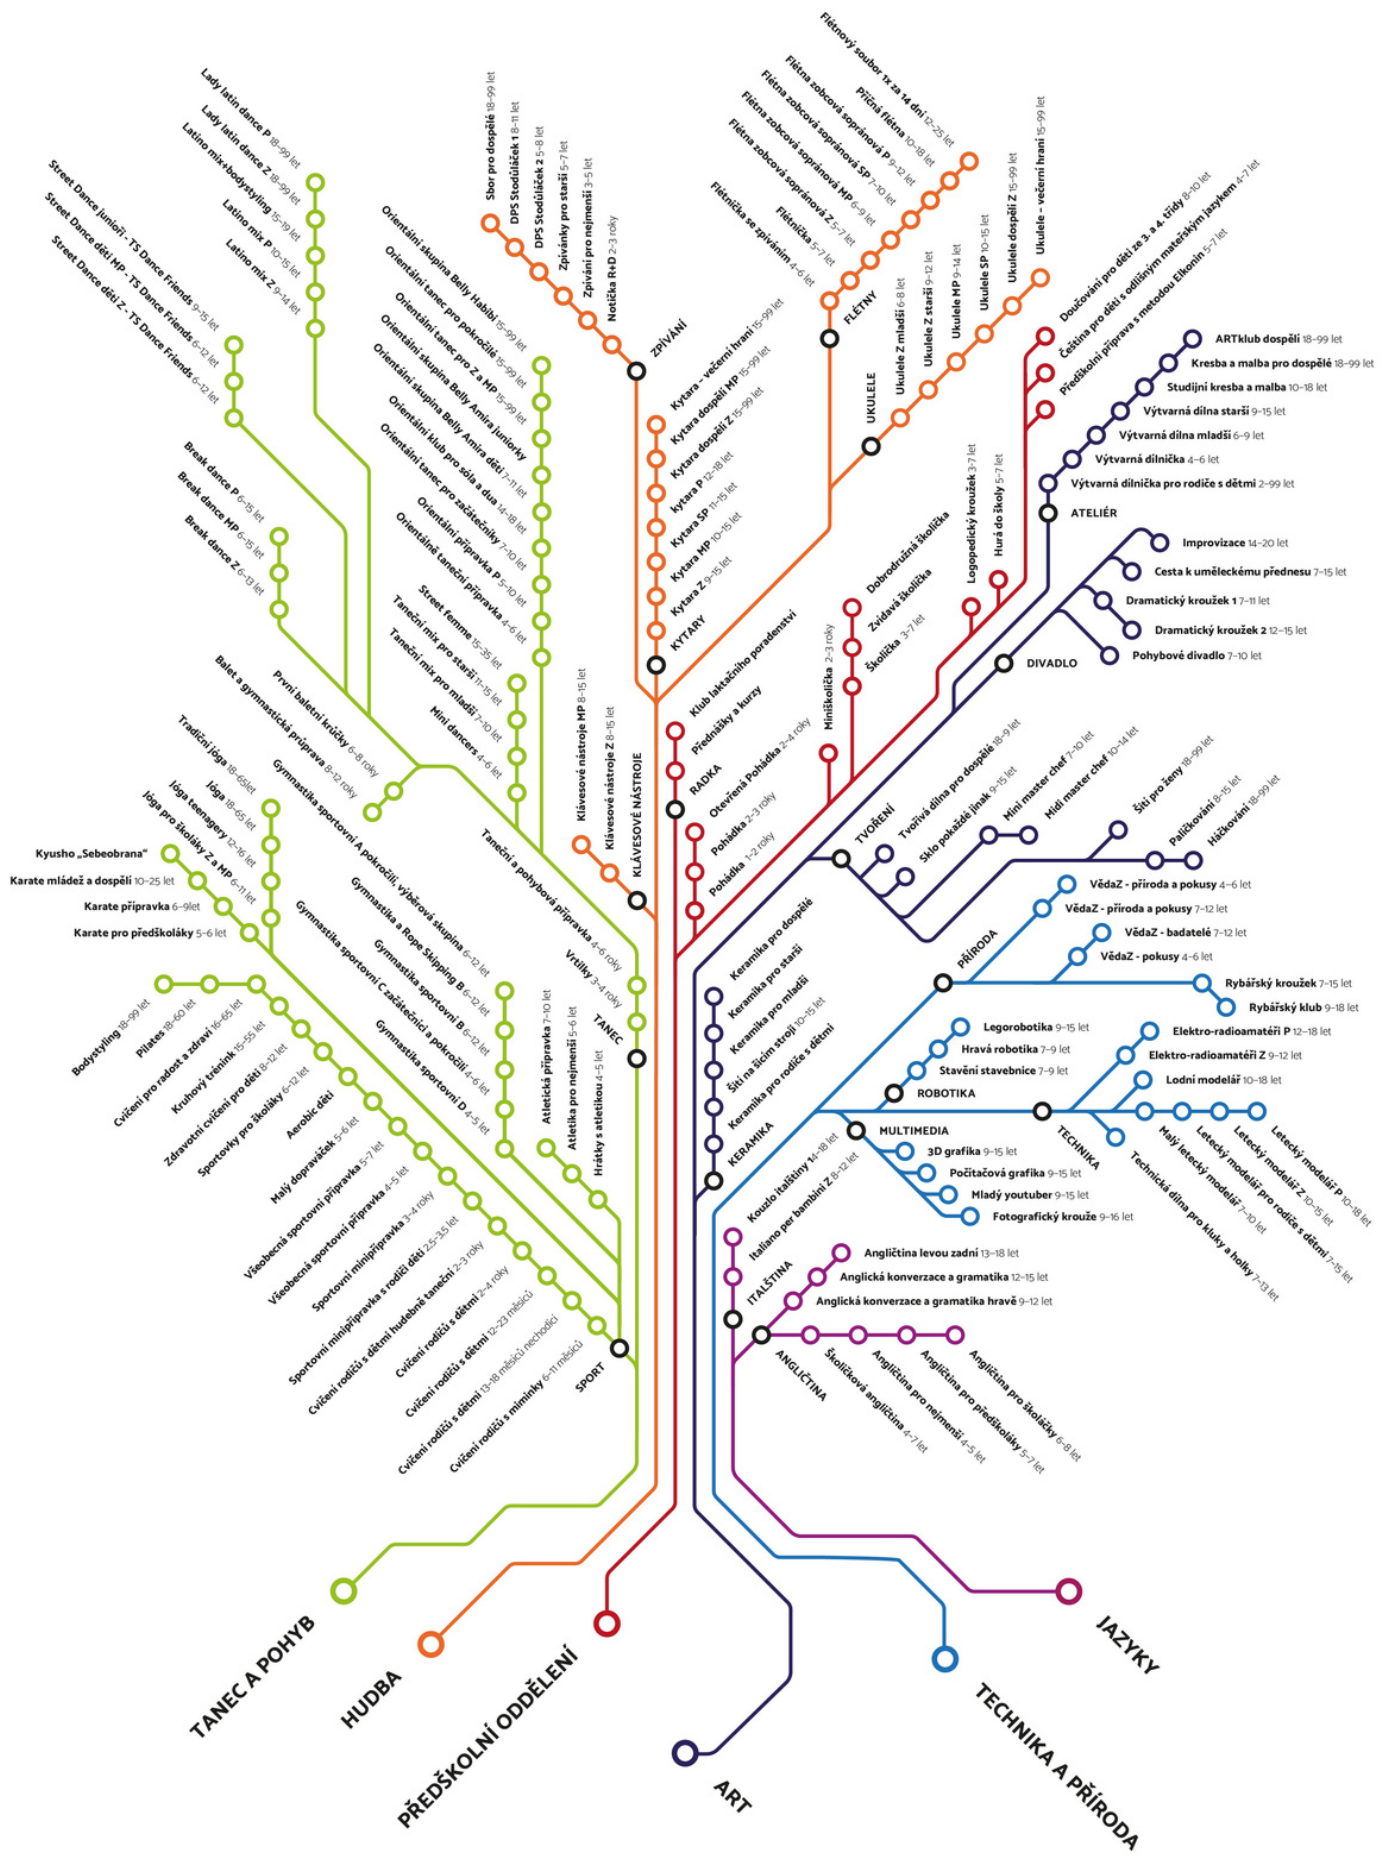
Flétnový soubor 1x za 14 dní 12–25 let
Příčná flétna 10–18 let
Flétna zobcová sopránová P 9–12 let
Flétna zobcová sopránová SP 7–10 let
Flétna zobcová sopránová MP 6–9 let
Flétna zobcová sopránová Z 5–7 let
Flétnička 5–7 let
Flétnička se zpíváním 4–6 let
FLÉTNY

Sbor pro dospělé 18–99 let
DPS Stodůláček 1 8–11 let
DPS Stodůláček 2 5–8 let
Zpívánky pro starší 5–7 let
Zpívání pro nejmenší 3–5 let
Notička R+D 2–3 roky
ZPÍVÁNÍ

Kytara – večerní hraní 15–99 let
Kytara dospělí MP 15–99 let
Kytara dospělí Z 15–99 let
Kytara P 12–18 let
Kytara SP 11–15 let
Kytara MP 10–15 let
Kytara Z 9–15 let
KYTARY

Ukulele Z mladší 6–8 let
Ukulele Z starší 9–12 let
Ukulele MP 9–14 let
Ukulele SP 10–15 let
Ukulele dospělí Z 15–99 let
Ukulele – večerní hraní 15–99 let
UKULELE

Lady latin dance P 18–99 let
Lady latin dance Z 18–99 let
Latino mix+bodystyling 15–19 let
Latino mix P 10–15 let
Latino mix Z 9–14 let

Street Dance junioři - TS Dance Friends 9–15 let
Street Dance děti MP - TS Dance Friends 6–12 let
Street Dance děti Z - TS Dance Friends 6–12 let

Orientální skupina Belly Habibi 15–99 let
Orientální tanec pro pokročilé 15–99 let
Orientální tanec pro Z a MP 15–99 let
Orientální skupina Belly Amira juniorky
Orientální skupina Belly Amira děti 7–11 let
Orientální klub pro sóla a dua 14–18 let
Orientální tanec pro začátečníky 7–10 let
Orientální přípravka P 5–10 let
Orientálně taneční přípravka 4–6 let

Break dance P 6–15 let
Break dance MP 6–15 let
Break dance Z 6–13 let

Street femme 15–35 let
Taneční mix pro starší 11–15 let
Taneční mix pro mladší 7–10 let
Mini dancers 4–6 let

Balet a gymnastická příprava 8–12 roky
První baletní krůčky 6–8 roky
Gymnastika sportovní A pokročilí, výběrová skupina
Taneční a pohybová přípravka 4–6 roky
Vrtílky 3–4 roky
TANEC

Klávesové nástroje MP 8–15 let
Klávesové nástroje Z 8–15 let
KLÁVESOVÉ NÁSTROJE

Klub laktačního poradenství
Přednášky a kurzy
RADKA
Otevřená Pohádka 2–4 roky
Pohádka 2–3 roky
Pohádka 1–2 roky

Miniškolička 2–3 roky
Dobrodružná školička
Zvídavá školička
Školička 3–7 let
Logopedický kroužek 3–7 let
Hurá do školy 5–7 let

Doučování pro děti ze 3. a 4. třídy 8–10 let
Čeština pro děti s odlišným mateřským jazykem 4–7 let
Předškolní příprava s metodou Elkonin 5–7 let

ARTklub dospělí 18–99 let
Kresba a malba pro dospělé 18–99 let
Studijní kresba a malba 10–18 let
Výtvarná dílna starší 9–15 let
Výtvarná dílna mladší 6–9 let
Výtvarná dílnička 4–6 let
Výtvarná dílnička pro rodiče s dětmi 2–99 let
ATELIÉR

Improvizace 14–20 let
Cesta k uměleckému přednesu 7–15 let
Dramatický kroužek 1 7–11 let
Dramatický kroužek 2 12–15 let
Pohybové divadlo 7–10 let
DIVADLO

TVOŘENÍ
Tvořivá dílna pro dospělé 18–99 let
Sklo pokaždé jinak 9–15 let
Mini master chef 7–10 let
Midi master chef 10–14 let
Šití pro ženy 18–99 let
Paličkování 8–15 let
Háčkování 18–99 let

Tradiční jóga 18–65let
Jóga 18–65 let
Jóga teenagery 12–16 let
Jóga pro školáky Z a MP 6–11 let
Kyusho „Sebeobrana"
Karate mládež a dospělí 10–25 let
Karate přípravka 6–9let
Karate pro předškoláky 5–6 let

Gymnastika a Rope Skipping 6–12 let
Gymnastika sportovní B 6–12 let
Gymnastika sportovní C začátečníci a pokročilí 4–6 let
Gymnastika sportovní D 4–5 let
Atletická přípravka 7–10 let
Atletika pro nejmenší 5–6 let
Hrátky s atletikou 4–5 let

Bodystyling 18–99 let
Pilates 18–60 let
Cvičení pro radost a zdraví 16–65 let
Kruhový trénink 15–55 let
Zdravotní cvičení pro děti 8–12 let
Sportovky pro školáky 6–12 let
Aerobic děti
Malý dopraváček 5–6 let
Všeobecná sportovní přípravka 5–7 let
Všeobecná sportovní přípravka 4–5 let
Sportovní minipřípravka 3–4 roky
Sportovní minipřípravka s rodiči dětí 2,5–3,5 let
Cvičení rodičů s dětmi hudebně taneční 2–3 roky
Cvičení rodičů s dětmi 2–4 roky
Cvičení rodičů s dětmi 12–23 měsíců
Cvičení rodičů s dětmi 13–18 měsíců nechodící
Cvičení rodičů s miminky 6–11 měsíců
SPORT

Keramika pro dospělé
Keramika pro starší
Keramika pro mladší
Šití na šicím stroji 10–15 let
Keramika pro rodiče s dětmi
KERAMIKA

PŘÍRODA
VědaZ - příroda a pokusy 4–6 let
VědaZ - příroda a pokusy 7–12 let
VědaZ - badatelé 7–12 let
VědaZ - pokusy 4–6 let
Rybářský kroužek 7–15 let
Rybářský klub 9–18 let

Legorobotika 9–15 let
Hravá robotika 7–9 let
Stavění stavebnice 7–9 let
ROBOTIKA

Elektro-radioamatéři P 12–18 let
Elektro-radioamatéři Z 9–12 let
Lodní modelář 10–18 let
TECHNIKA
Letecký modelář P 10–18 let
Letecký modelář Z 10–15 let
Letecký modelář pro rodiče s dětmi 7–15 let
Malý letecký modelář 7–10 let
Technická dílna pro kluky a holky 7–13 let

MULTIMEDIA
3D grafika 9–15 let
Počítačová grafika 9–15 let
Mladý youtuber 9–15 let
Fotografický krouže 9–16 let

Kouzlo italštiny 14–18 let
Italiano per bambini Z 8–12 let
ITALŠTINA

Angličtina levou zadní 13–18 let
Anglická konverzace a gramatika 12–15 let
Anglická konverzace a gramatika hravě 9–12 let
ANGLIČTINA
Školičková angličtina 4–7 let
Angličtina pro nejmenší 4–5 let
Angličtina pro předškoláky 5–7 let
Angličtina pro školáčky 6–8 let

TANEC A POHYB
HUDBA
PŘEDŠKOLNÍ ODDĚLENÍ
ART
TECHNIKA A PŘÍRODA
JAZYKY